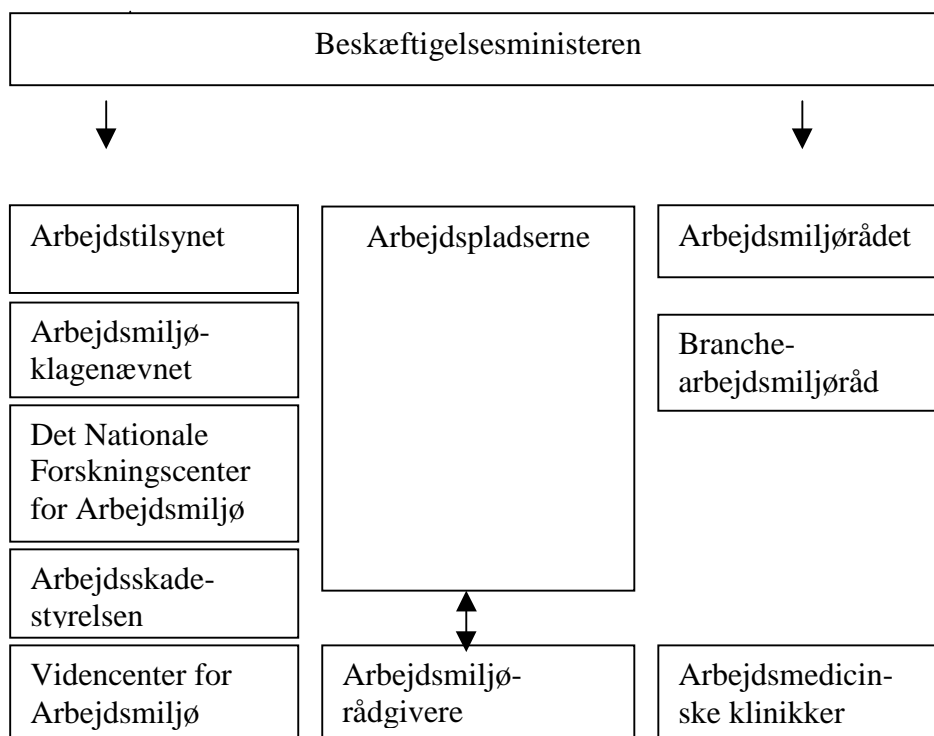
Beskæftigelsesministeren

Arbejdstilsynet

Arbejdsmiljøklagenævnet

Det Nationale Forskningscenter for Arbejdsmiljø

Arbejdsskadestyrelsen

Videncenter for Arbejdsmiljø

Arbejdspladserne

Arbejdsmiljørådgivere

Arbejdsmiljørådet

Branchearbejdsmiljøråd

Arbejdsmedicinske klinikker